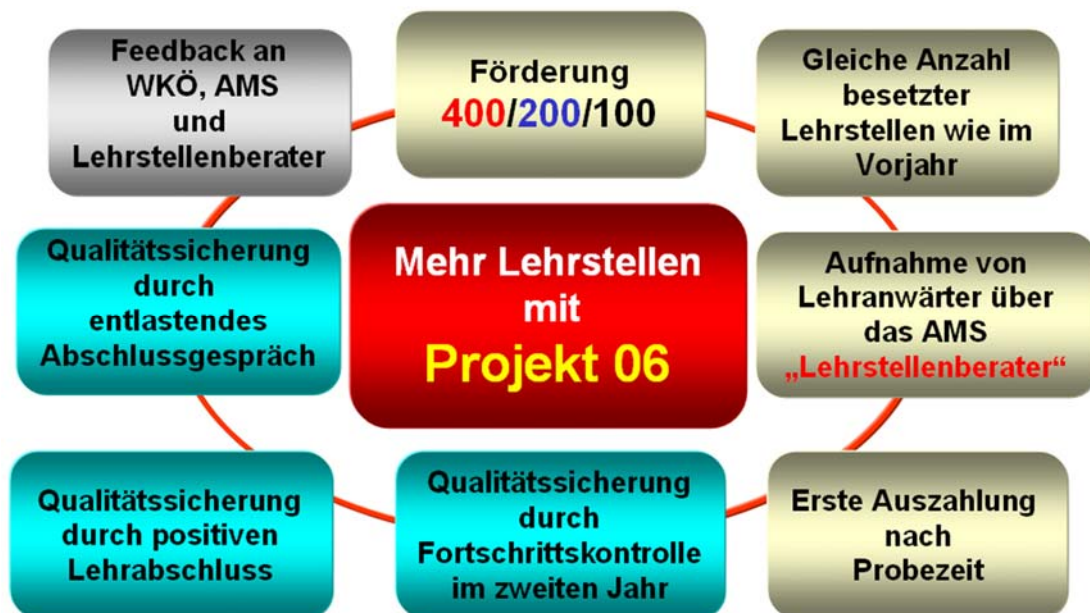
Förderung
400/200/100

Gleiche Anzahl besetzter Lehrstellen wie im Vorjahr

Aufnahme von Lehranwärter über das AMS „Lehrstellenberater"

Erste Auszahlung nach Probezeit

Qualitätssicherung durch Fortschrittskontrolle im zweiten Jahr

Qualitätssicherung durch positiven Lehrabschluss

Qualitätssicherung durch entlastendes Abschlussgespräch

Feedback an WKÖ, AMS und Lehrstellenberater

Mehr Lehrstellen mit Projekt 06